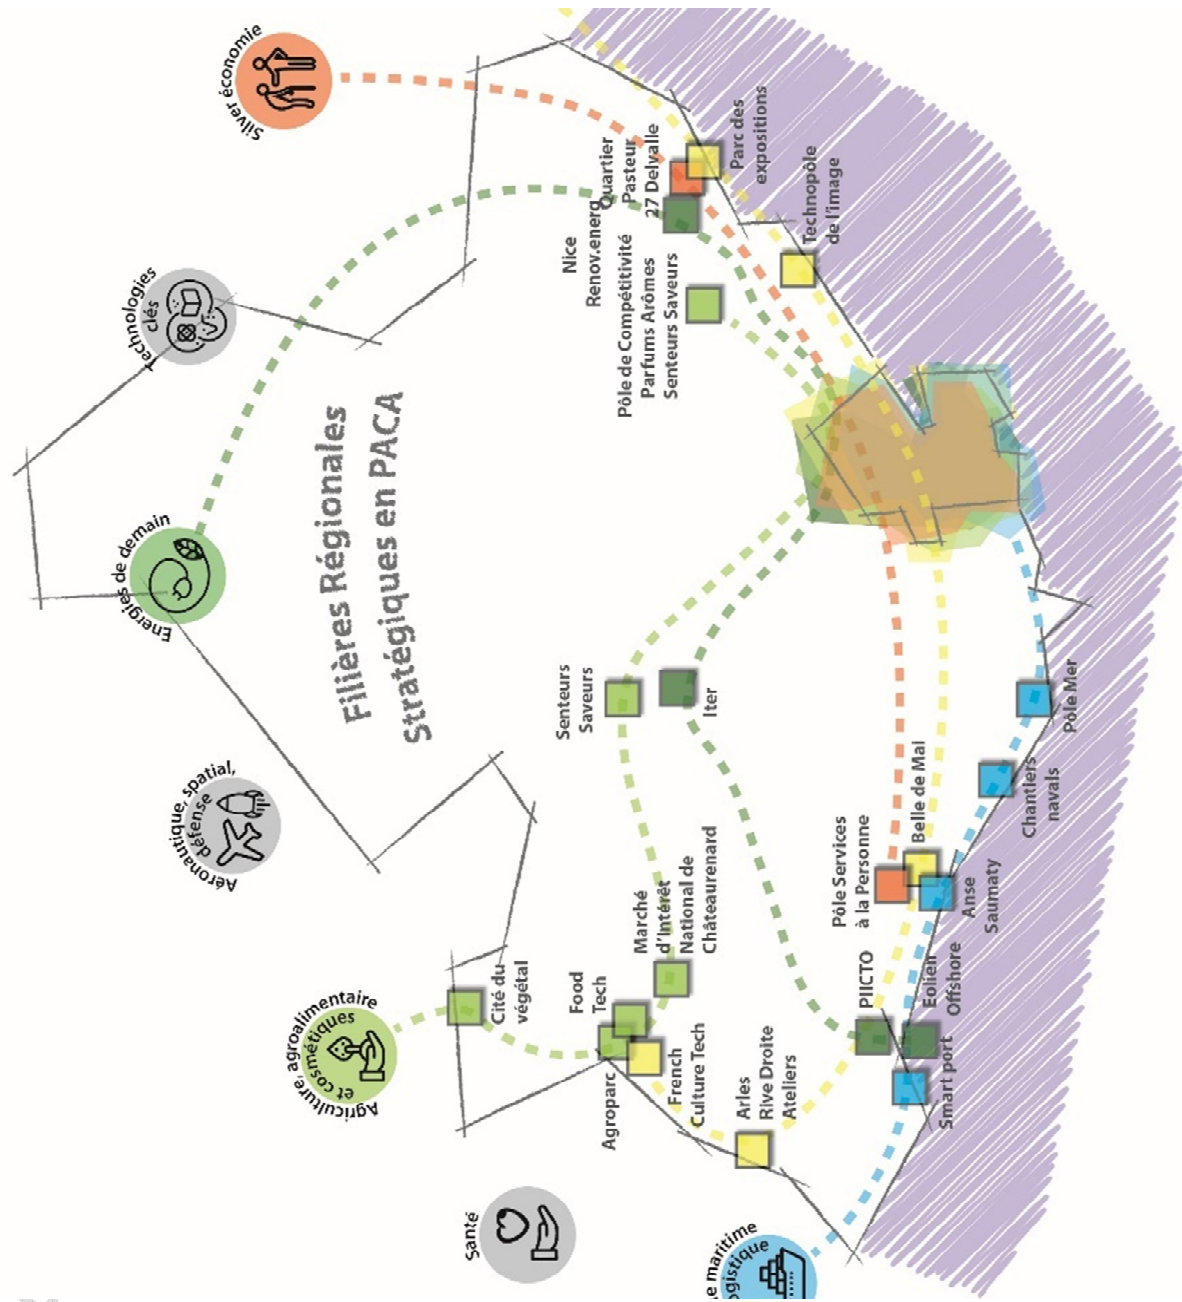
Filières Régionales Stratégiques en PACA

Silver économie

Technologies clés

Energies de demain

Aéronautique, spatial, défense

Agriculture, agroalimentaire et cosmétiques

Santé

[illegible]e maritime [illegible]ogistique

Parc des expositions

Quartier Pasteur 27 Delvalle

Technopôle de l'image

Nice Renov.energ

Pôle de Compétitivité Parfums Arômes Senteurs Saveurs

Senteurs Saveurs

Iter

Pôle Mer

Chantiers navals

Belle de Mai

Pôle Services à la Personne

Anse Saumaty

Marché d'Intérêt National de Châteaurenard

Cité du végétal

Food Tech

PIICTO

Eolien Offshore

Agroparc

French Culture Tech

Arles Rive Droite Ateliers

Smart port